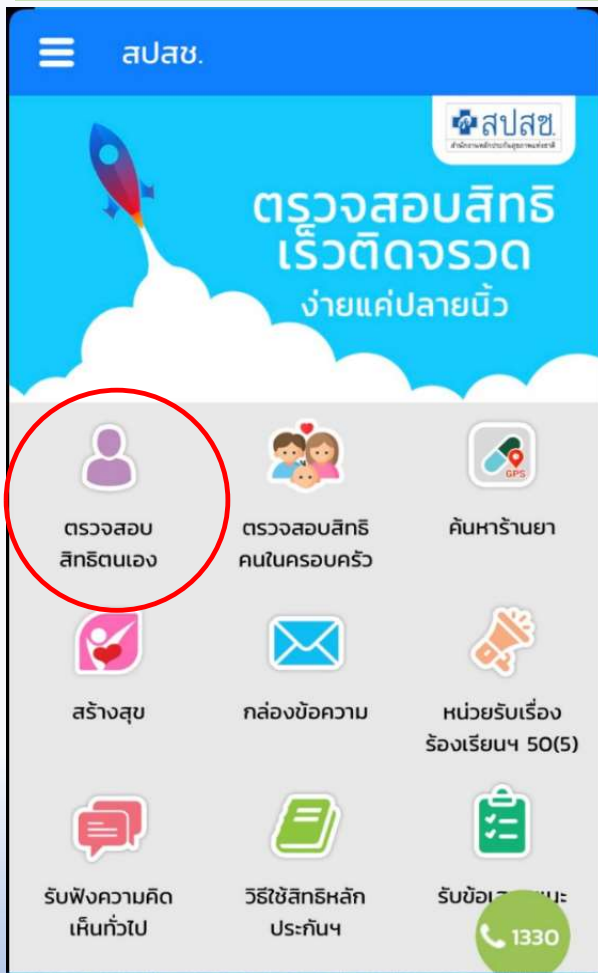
สปสช.

สปสช.
สำนักงานหลักประกันสุขภาพแห่งชาติ

ตรวจสอบสิทธิ
เร็วติดจรวด
ง่ายแค่ปลายนิ้ว

ตรวจสอบสิทธิตนเอง

ตรวจสอบสิทธิคนในครอบครัว

GPS
ค้นหาร้านยา

สร้างสุข

กล่องข้อความ

หน่วยรับเรื่องร้องเรียนฯ 50(5)

รับฟังความคิดเห็นทั่วไป

วิธีใช้สิทธิหลักประกันฯ

รับข้อเ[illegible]แนะ

1330